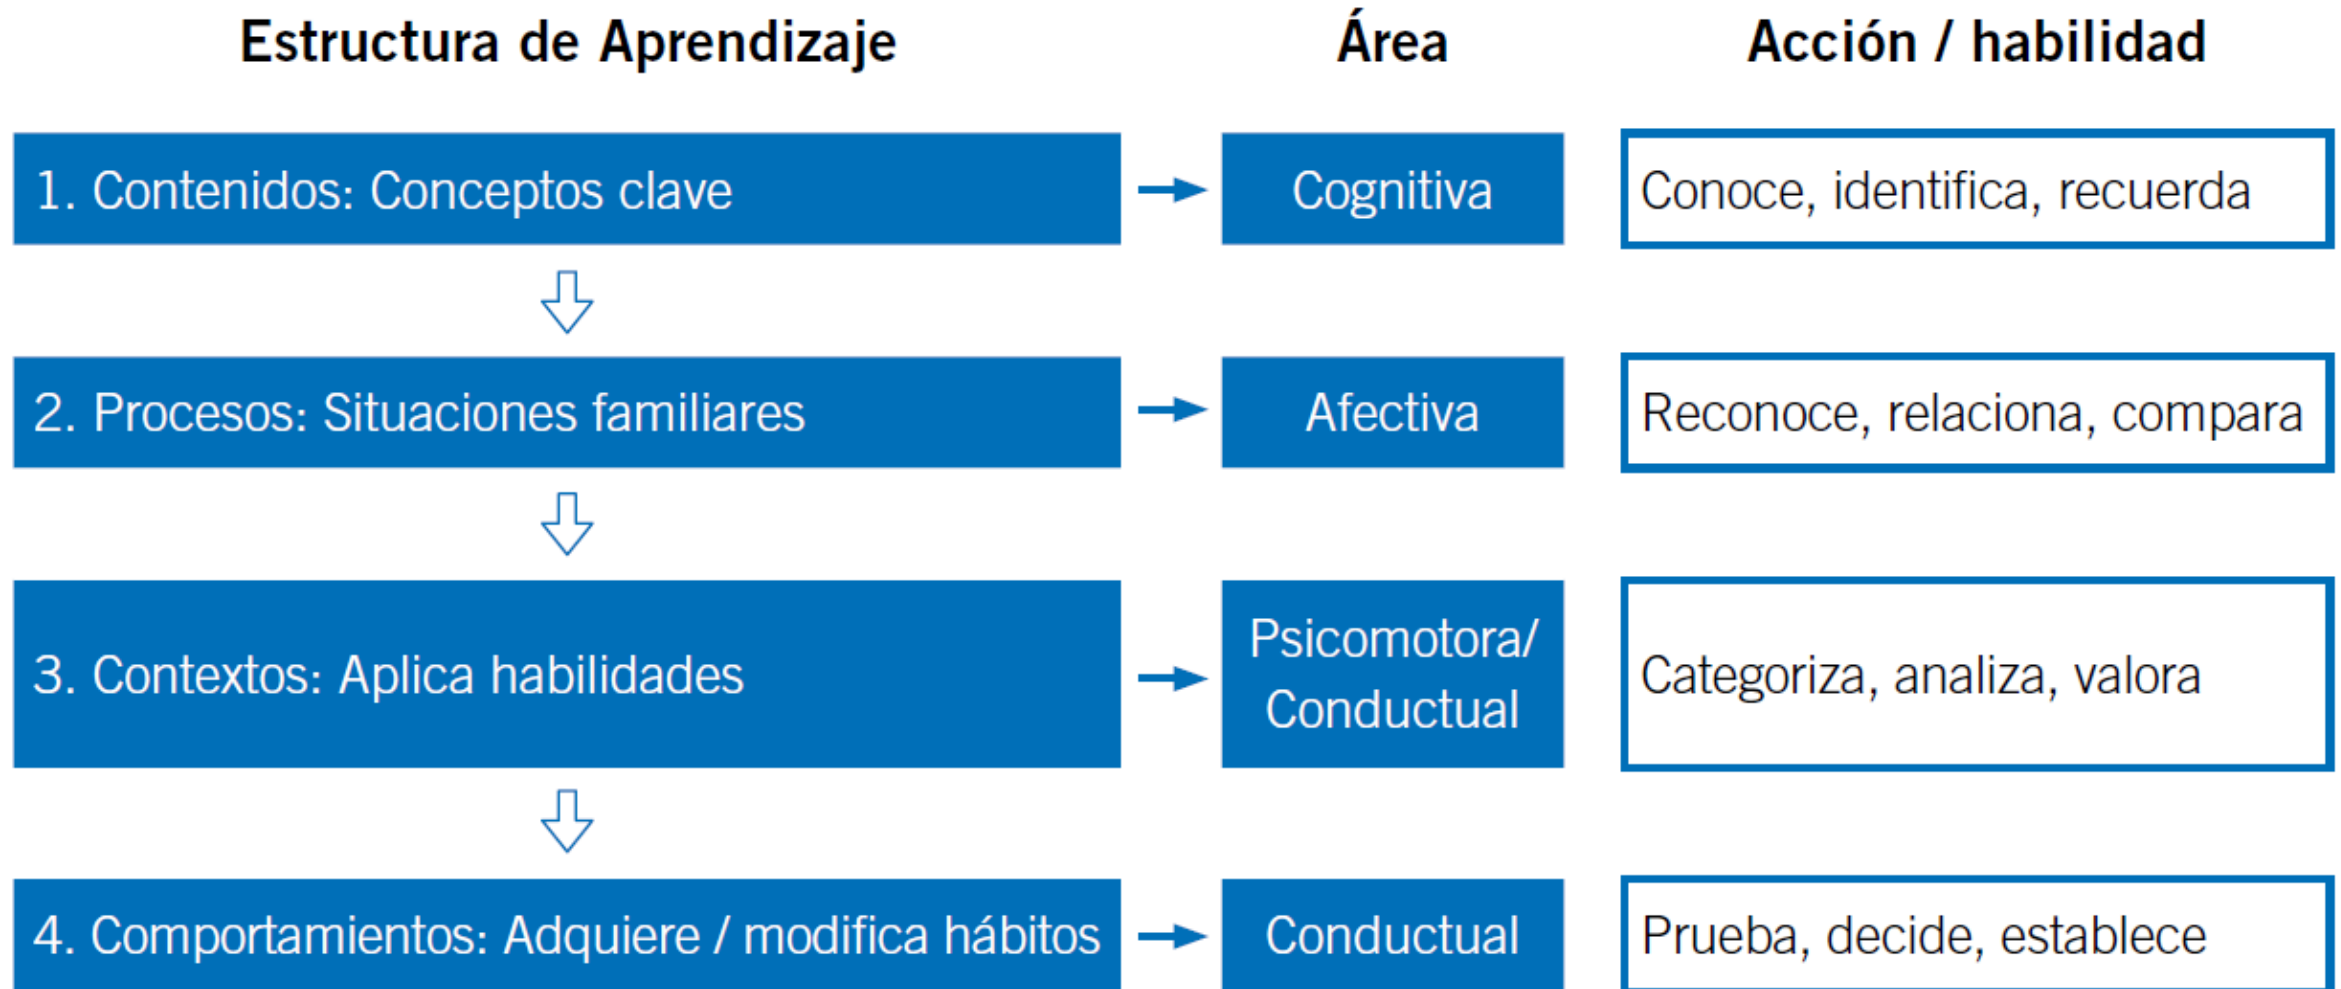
| Estructura de Aprendizaje | Área | Acción / habilidad |
|---|---|---|
| 1. Contenidos: Conceptos clave | Cognitiva | Conoce, identifica, recuerda |
| 2. Procesos: Situaciones familiares | Afectiva | Reconoce, relaciona, compara |
| 3. Contextos: Aplica habilidades | Psicomotora/ Conductual | Categoriza, analiza, valora |
| 4. Comportamientos: Adquiere / modifica hábitos | Conductual | Prueba, decide, establece |